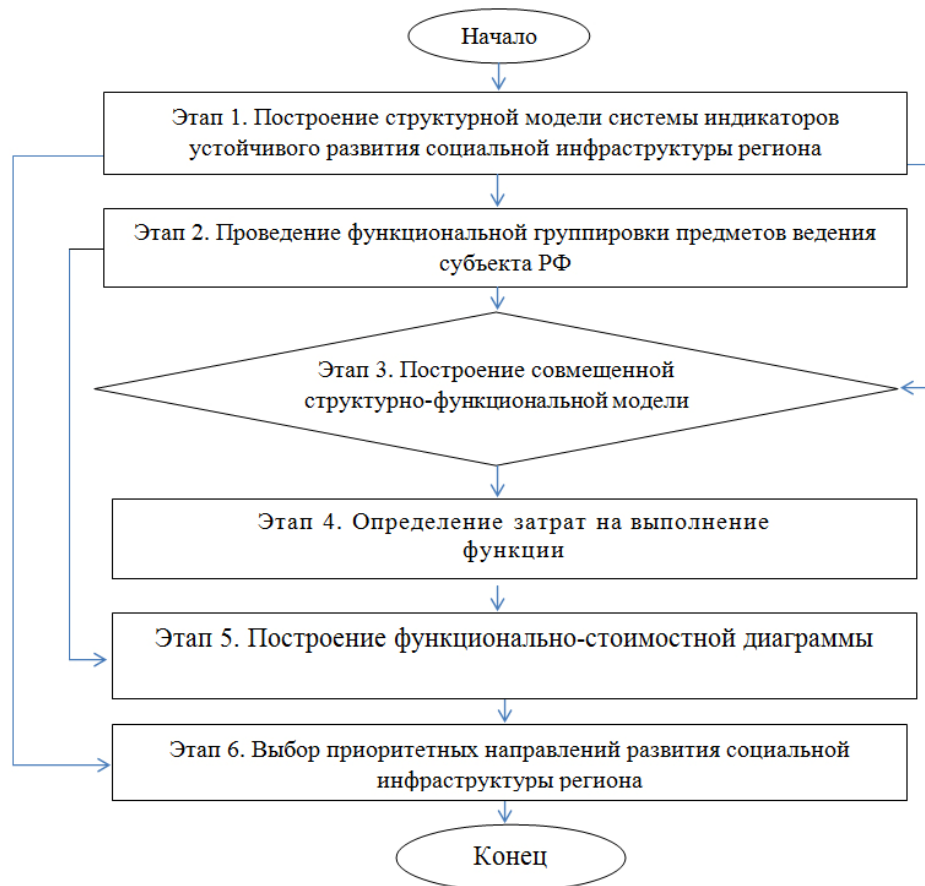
Начало

Этап 1. Построение структурной модели системы индикаторов устойчивого развития социальной инфраструктуры региона

Этап 2. Проведение функциональной группировки предметов ведения субъекта РФ

Этап 3. Построение совмещенной структурно-функциональной модели

Этап 4. Определение затрат на выполнение функции

Этап 5. Построение функционально-стоимостной диаграммы

Этап 6. Выбор приоритетных направлений развития социальной инфраструктуры региона

Конец